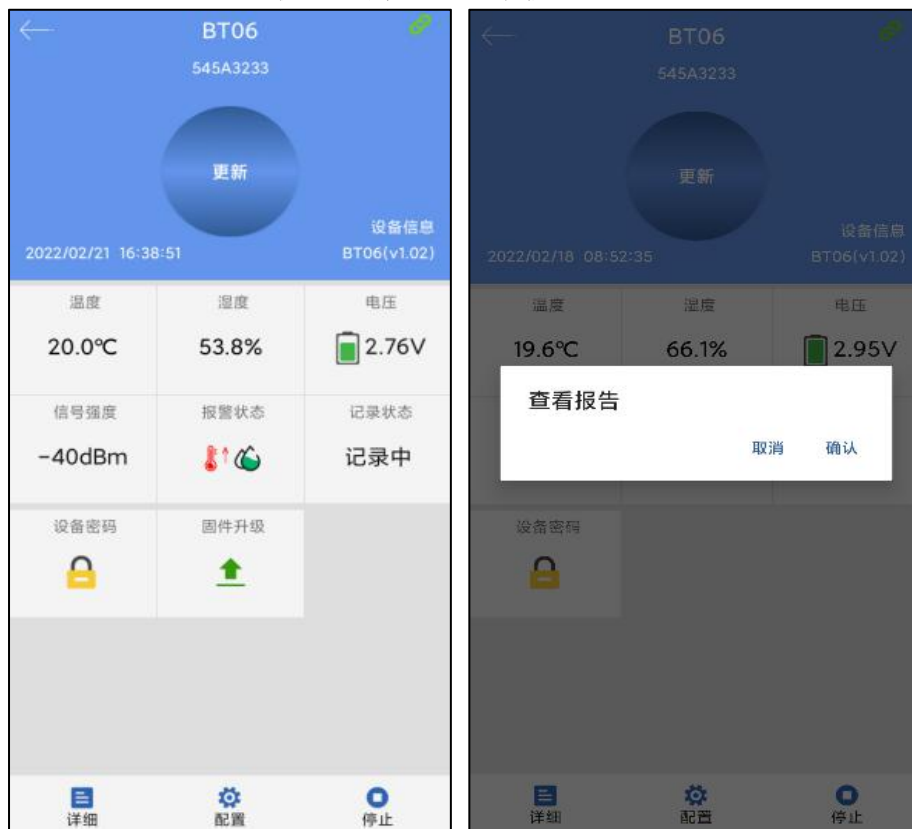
BT06
545A3233
更新
设备信息
2022/02/21 16:38:51
BT06(v1.02)

| 温度 | 湿度 | 电压 |
|---|---|---|
| 20.0℃ | 53.8% | 2.76V |
| 信号强度 | 报警状态 | 记录状态 |
| -40dBm | | 记录中 |
| 设备密码 | 固件升级 | |

详细
配置
停止

BT06
545A3233
更新
设备信息
2022/02/18 08:52:35
BT06(v1.02)

| 温度 | 湿度 | 电压 |
|---|---|---|
| 19.6℃ | 66.1% | 2.95V |

查看报告
取消
确认

设备密码

详细
配置
停止